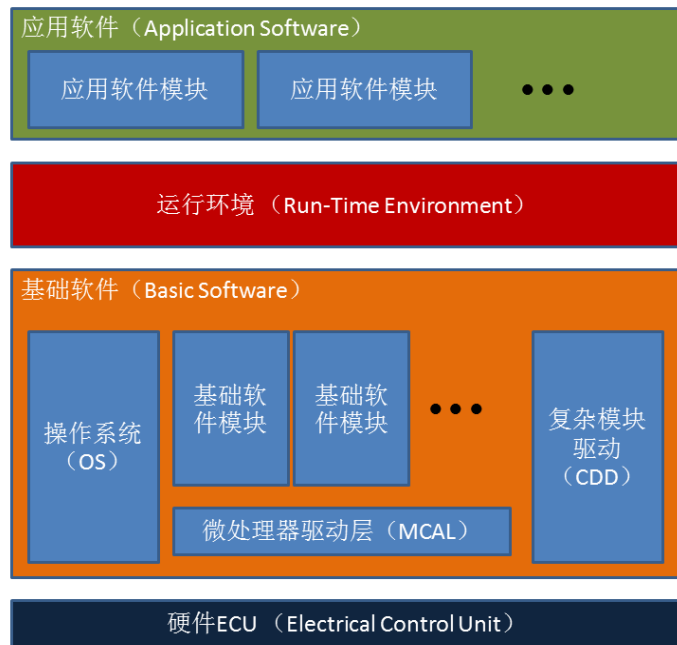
应用软件（Application Software）

应用软件模块

应用软件模块

• • •

运行环境（Run-Time Environment）

基础软件（Basic Software）

操作系统（OS）

基础软件模块

基础软件模块

• • •

复杂模块驱动（CDD）

微处理器驱动层（MCAL）

硬件ECU（Electrical Control Unit）